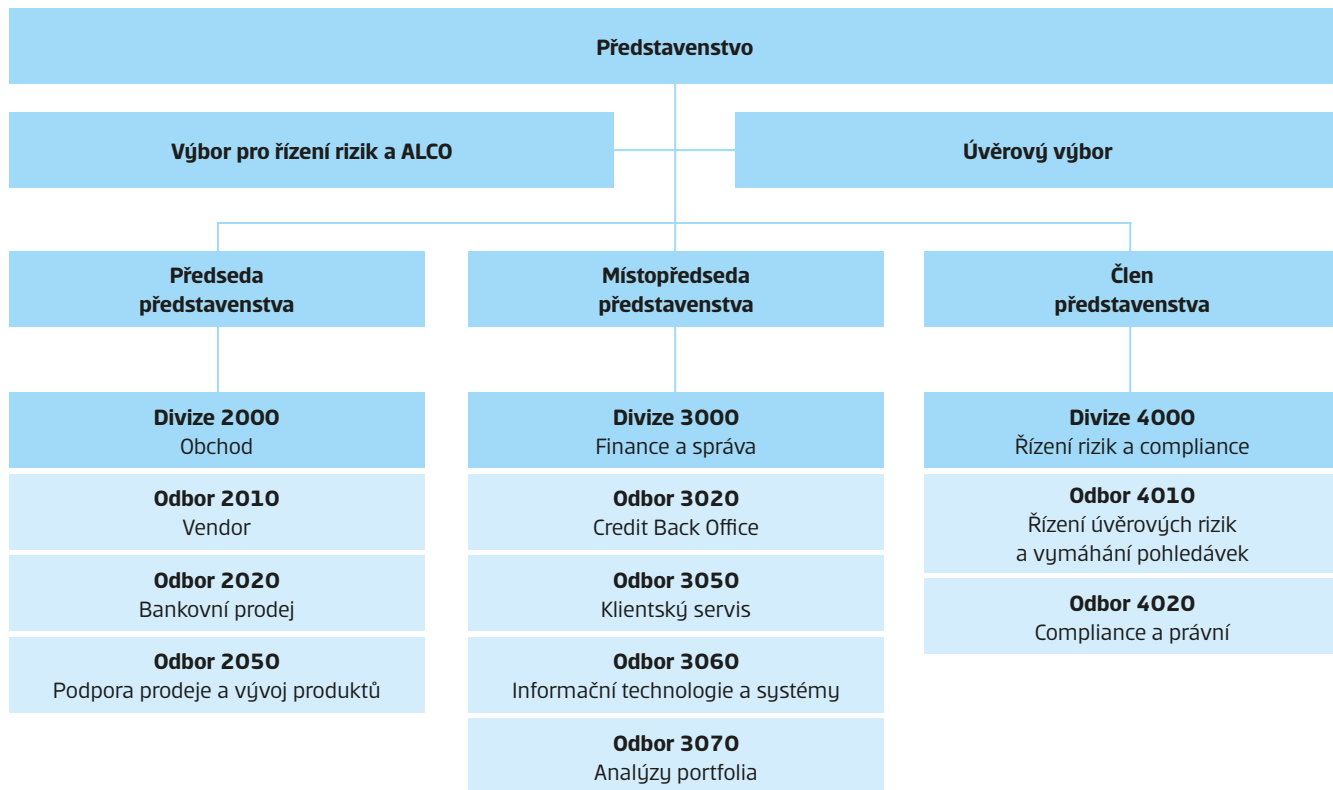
Představenstvo

Výbor pro řízení rizik a ALCO

Úvěrový výbor

Předseda představenstva

Místopředseda představenstva

Člen představenstva

Divize 2000
Obchod

Odbor 2010
Vendor

Odbor 2020
Bankovní prodej

Odbor 2050
Podpora prodeje a vývoj produktů

Divize 3000
Finance a správa

Odbor 3020
Credit Back Office

Odbor 3050
Klientský servis

Odbor 3060
Informační technologie a systémy

Odbor 3070
Analýzy portfolia

Divize 4000
Řízení rizik a compliance

Odbor 4010
Řízení úvěrových rizik a vymáhání pohledávek

Odbor 4020
Compliance a právní